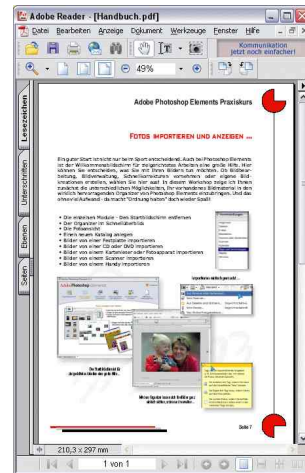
Adobe Reader - [Handbuch.pdf]

Datei Bearbeiten Anzeige Dokument Werkzeuge Fenster Hilfe

Kommunikation jetzt noch einfacher!

49%

Lesezeichen

Unterschriften

Ebenen

Seiten

Adobe Photoshop Elements Praxiskurs

FOTOS IMPORTIEREN UND ANZEIGEN ...

Ein guter Start ist nicht nur beim Sport entscheidend. Auch bei Photoshop Elements ist der Willkommensbildschirm für reibungsloses Arbeiten sehr wichtig. Hier können Sie entscheiden, was Sie mit Ihren Bildern tun möchten. Ob Bildbearbeitung, Bildverwaltung, Schnellkorrekturen vornehmen oder eigene Bildkreationen erstellen, wählen Sie hier was! In diesem Workshop zeige ich Ihnen zunächst die unterschiedlichen Möglichkeiten, Ihr vorhandenes Bildmaterial in den wirklich hervorragenden Organizer von Photoshop Elements einzufügen. Und das ohne viel Aufwand - da macht "Ordnung halten" doch wieder Spaß!

• Die einzelnen Module - Den Startbildschirm entfernen
• Der Organizer im Schnellüberblick
• Die Fotoansicht
• Einen neuen Katalog anlegen
• Bilder von einer Festplatte importieren
• Bilder von einer CD oder DVD importieren
• Bilder von einer Kartenleser oder Fotoapparat importieren
• Bilder von einem Scanner importieren
• Bilder von einem Handy importieren

Importieren leicht gemacht ...

Der Startbildschirm
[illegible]

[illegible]

Seite 7

210,3 x 297 mm

1 von 1